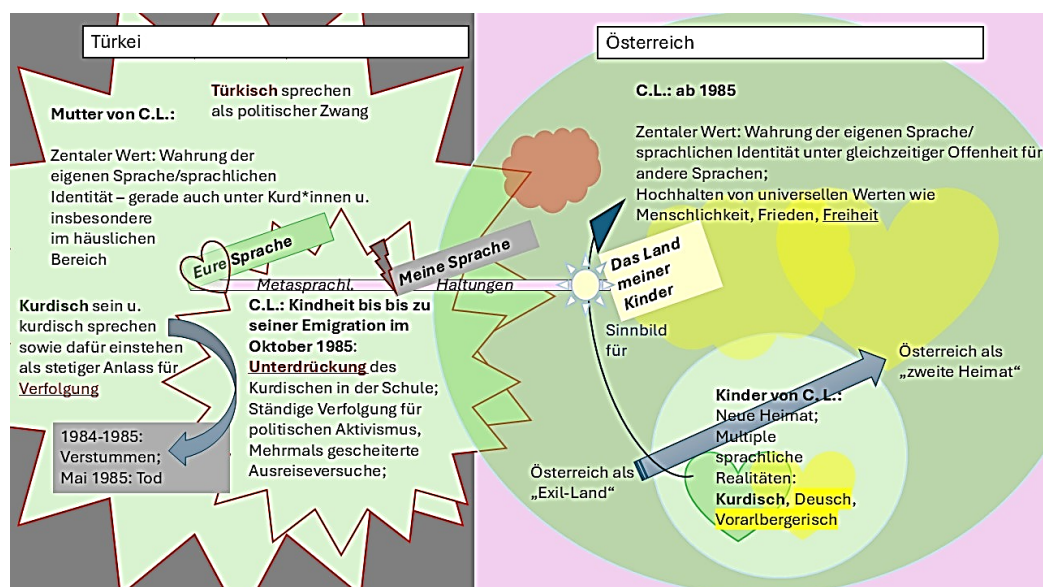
Türkei

Österreich

Türkisch sprechen als politischer Zwang

Mutter von C.L.:

Zentaler Wert: Wahrung der eigenen Sprache/sprachlichen Identität – gerade auch unter Kurd*innen u. insbesondere im häuslichen Bereich

Eure Sprache

Meine Sprache

Metasprachl. Haltungen

Kurdisch sein u. kurdisch sprechen sowie dafür einstehen als stetiger Anlass für Verfolgung

C.L.: Kindheit bis bis zu seiner Emigration im Oktober 1985: Unterdrückung des Kurdischen in der Schule; Ständige Verfolgung für politischen Aktivismus, Mehrmals gescheiterte Ausreiseversuche;

1984-1985: Verstummen; Mai 1985: Tod

C.L.: ab 1985

Zentaler Wert: Wahrung der eigenen Sprache/ sprachlichen Identität unter gleichzeitiger Offenheit für andere Sprachen; Hochhalten von universellen Werten wie Menschlichkeit, Frieden, Freiheit

Das Land meiner Kinder

Sinnbild für

Österreich als „zweite Heimat“

Kinder von C.L.: Neue Heimat; Multiple sprachliche Realitäten: Kurdisch, Deusch, Vorarlbergerisch

Österreich als „Exil-Land“